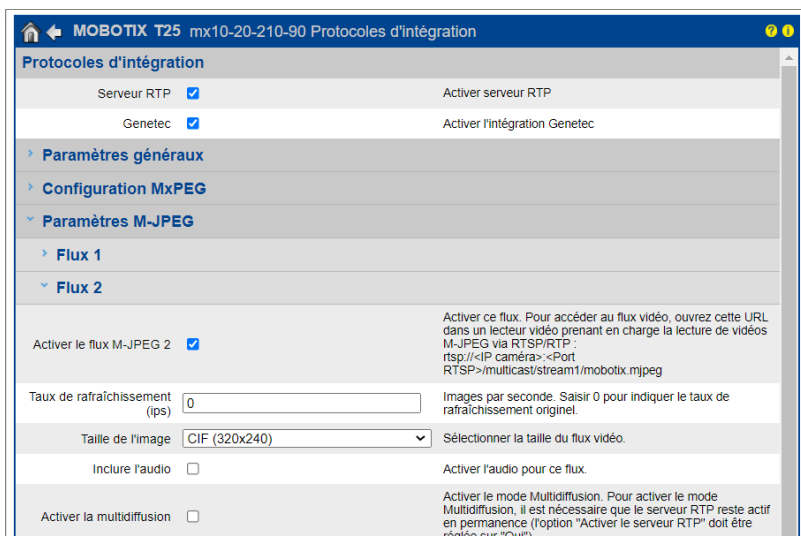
MOBOTIX T25 mx10-20-210-90 Protocoles d'intégration

Protocoles d'intégration

Serveur RTP | Activer serveur RTP

Genetec | Activer l'intégration Genetec

Paramètres généraux

Configuration MxPEG

Paramètres M-JPEG

Flux 1

Flux 2

Activer le flux M-JPEG 2 | Activer ce flux. Pour accéder au flux vidéo, ouvrez cette URL dans un lecteur vidéo prenant en charge la lecture de vidéos M-JPEG via RTSP/RTP : rtsp://<IP caméra>:<Port RTSP>/multicast/stream1/mobotix.mjpeg

Taux de rafraîchissement (ips) | 0 | Images par seconde. Saisir 0 pour indiquer le taux de rafraîchissement originel.

Taille de l'image | CIF (320x240) | Sélectionner la taille du flux vidéo.

Inclure l'audio | Activer l'audio pour ce flux.

Activer la multidiffusion | Activer le mode Multidiffusion. Pour activer le mode Multidiffusion, il est nécessaire que le serveur RTP reste actif en permanence (l'option "Activer le serveur RTP" doit être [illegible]